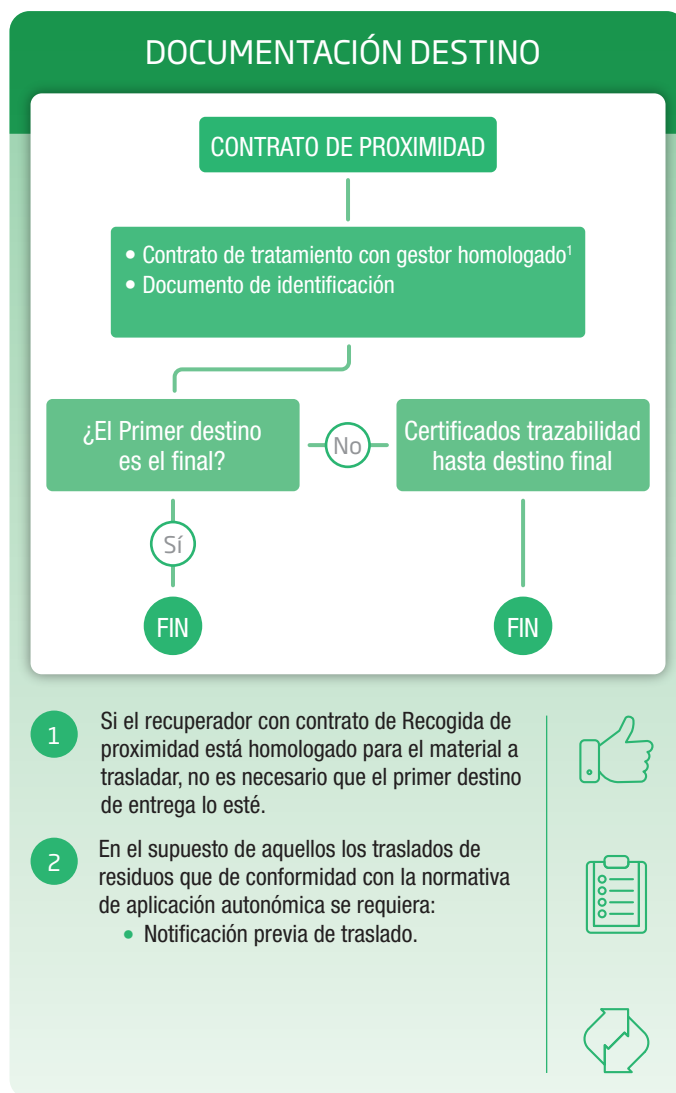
DOCUMENTACIÓN DESTINO

CONTRATO DE PROXIMIDAD

• Contrato de tratamiento con gestor homologado$^1$
• Documento de identificación

¿El Primer destino es el final?

No

Certificados trazabilidad hasta destino final

Sí

FIN

FIN

1 Si el recuperador con contrato de Recogida de proximidad está homologado para el material a trasladar, no es necesario que el primer destino de entrega lo esté.

2 En el supuesto de aquellos los traslados de residuos que de conformidad con la normativa de aplicación autonómica se requiera:
• Notificación previa de traslado.